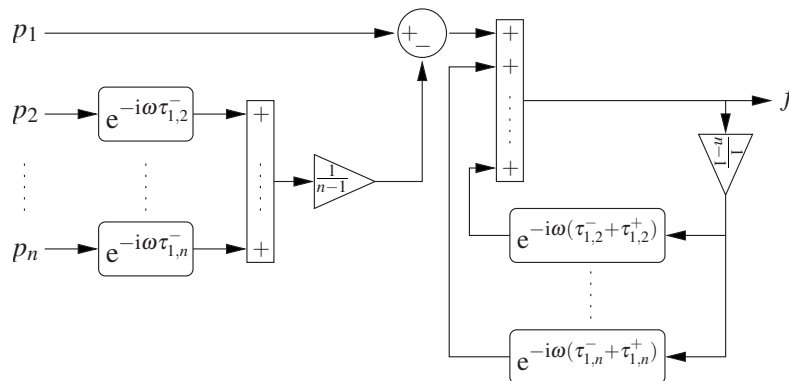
$p_1$

$+$ $-$

$+$
$+$
$\vdots$
$+$

$f$

$p_2$ $e^{-i\omega\tau_{1,2}^-}$

$\vdots$ $\vdots$

$p_n$ $e^{-i\omega\tau_{1,n}^-}$

$+$
$\vdots$
$+$

$\frac{1}{n-1}$

$\frac{1-u}{1}$

$e^{-i\omega(\tau_{1,2}^-+\tau_{1,2}^+)}$

$\vdots$

$e^{-i\omega(\tau_{1,n}^-+\tau_{1,n}^+)}$